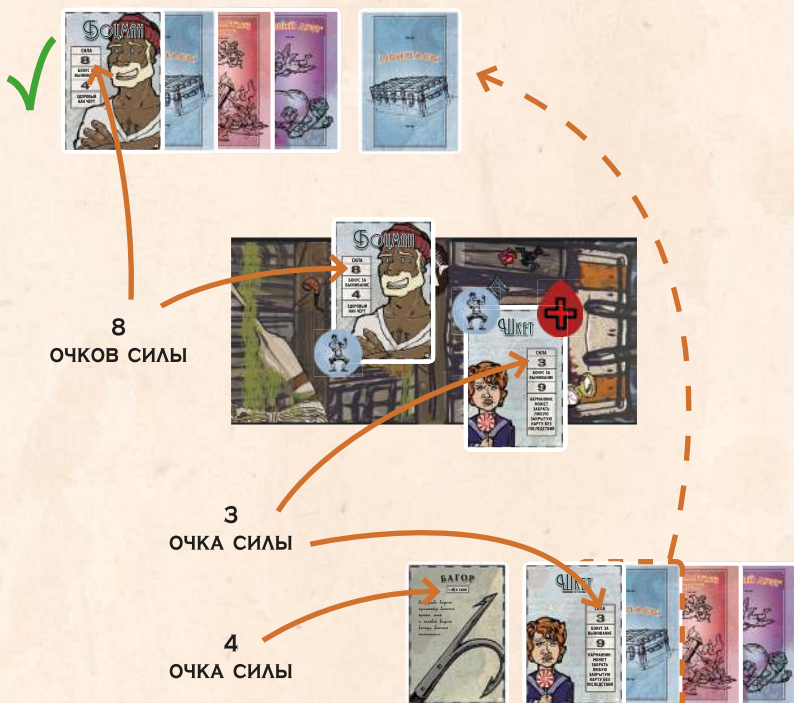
Боцман
СИЛА
8
БОНУС ЗА ВЫЖИВАНИЕ
4
ЗДОРОВЫЙ КАК ЧЁРТ

Боцман
СИЛА
8
БОНУС ЗА ВЫЖИВАНИЕ
4
ЗДОРОВЫЙ КАК ЧЁРТ

Шкет
СИЛА
3
БОНУС ЗА ВЫЖИВАНИЕ
9
КАРМАННИК: МОЖЕТ ЗАБРАТЬ ЛЮБУЮ ЗАКРЫТУЮ КАРТУ БЕЗ ПОСЛЕДСТВИЙ

8
ОЧКОВ СИЛЫ

3
ОЧКА СИЛЫ

4
ОЧКА СИЛЫ

БАГОР
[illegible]

Шкет
СИЛА
3
БОНУС ЗА ВЫЖИВАНИЕ
9
КАРМАННИК: МОЖЕТ ЗАБРАТЬ ЛЮБУЮ ЗАКРЫТУЮ КАРТУ БЕЗ ПОСЛЕДСТВИЙ